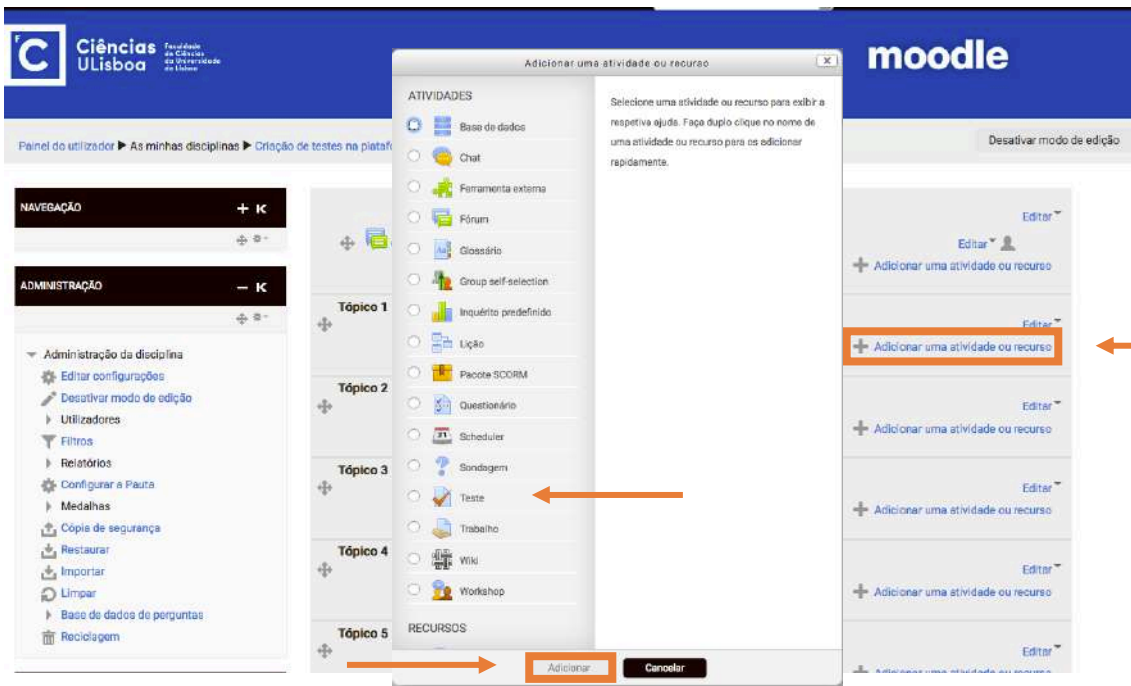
Ciências ULisboa Faculdade de Ciências da Universidade de Lisboa

moodle

Painel do utilizador ▶ As minhas disciplinas ▶ Criação de testes na plataf

Desativar modo de edição

NAVEGAÇÃO

ADMINISTRAÇÃO

Administração da disciplina
Editar configurações
Desativar modo de edição
Utilizadores
Filtros
Relatórios
Configurar a Pauta
Medalhas
Cópia de segurança
Restaurar
Importar
Limpar
Base de dados de perguntas
Reciclagem

Tópico 1
Tópico 2
Tópico 3
Tópico 4
Tópico 5

Editar
Editar
Adicionar uma atividade ou recurso
Editar
Adicionar uma atividade ou recurso
Editar
Adicionar uma atividade ou recurso
Editar
Adicionar uma atividade ou recurso
Editar
Adicionar uma atividade ou recurso
Editar
Adicionar uma atividade ou recurso

Adicionar uma atividade ou recurso

ATIVIDADES
Base de dados
Chat
Ferramenta externa
Fórum
Glossário
Group self-selection
Inquérito predefinido
Lição
Pacote SCORM
Questionário
Scheduler
Sondagem
Teste
Trabalho
Wiki
Workshop
RECURSOS

Selecione uma atividade ou recurso para exibir a respetiva ajuda. Faça duplo clique no nome de uma atividade ou recurso para os adicionar rapidamente.

Adicionar
Cancelar